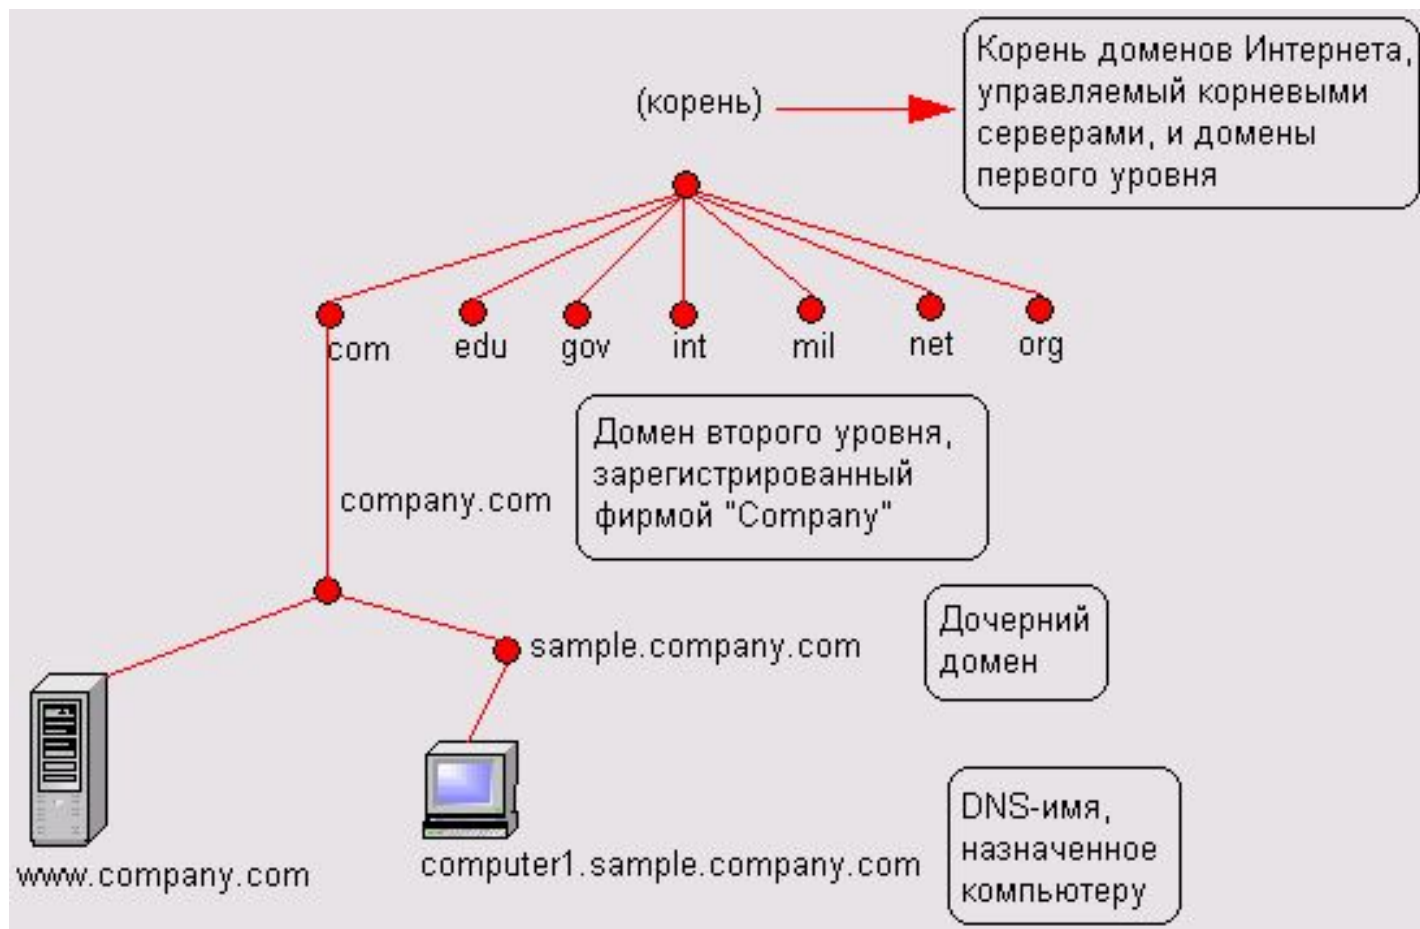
(корень)

Корень доменов Интернета, управляемый корневыми серверами, и домены первого уровня

com edu gov int mil net org

company.com

Домен второго уровня, зарегистрированный фирмой "Company"

sample.company.com

Дочерний домен

www.company.com

computer1.sample.company.com

DNS-имя, назначенное компьютеру